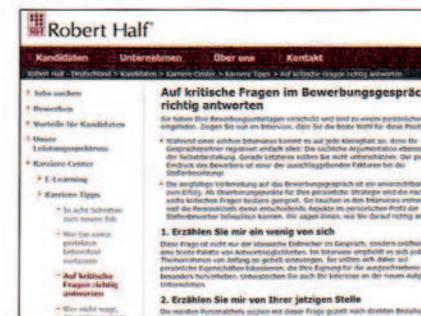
Robert Half

Kandidaten Unternehmen Über uns Kontakt

Robert Half - Deutschland > Kandidaten > Karriere Center > Karriere Tipps > Auf kritische Fragen richtig antworten

Jobs suchen
Bewerben
Vorteile für Kandidaten
Unser Leistungsspektrum
Karriere Center
E-Learning
Karriere Tipps
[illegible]
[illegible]
Auf kritische Fragen richtig antworten
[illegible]

Auf kritische Fragen im Bewerbungsgespräch richtig antworten

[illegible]

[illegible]

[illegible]

1. Erzählen Sie mir ein wenig von sich

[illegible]

2. Erzählen Sie mir von Ihrer jetzigen Stelle

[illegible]